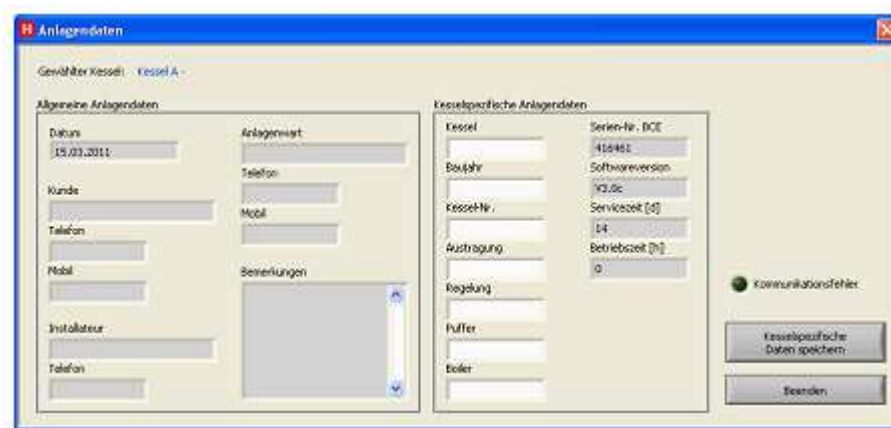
H Anlagendaten

Gewählter Kessel: Kessel A -

Allgemeine Anlagendaten

Datum
15.03.2011

Kunde

Telefon

Mobil

Installateur

Telefon

Anlagenwart

Telefon

Mobil

Bemerkungen

Kesselspezifische Anlagendaten

Kessel

Baujahr

Kessel-Nr.

Austragung

Regelung

Puffer

Boiler

Serien-Nr. BCE
416461

Softwareversion
V3.0c

Servicezeit [d]
14

Betriebszeit [h]
0

Kommunikationsfehler

Kesselspezifische Daten speichern

Beenden